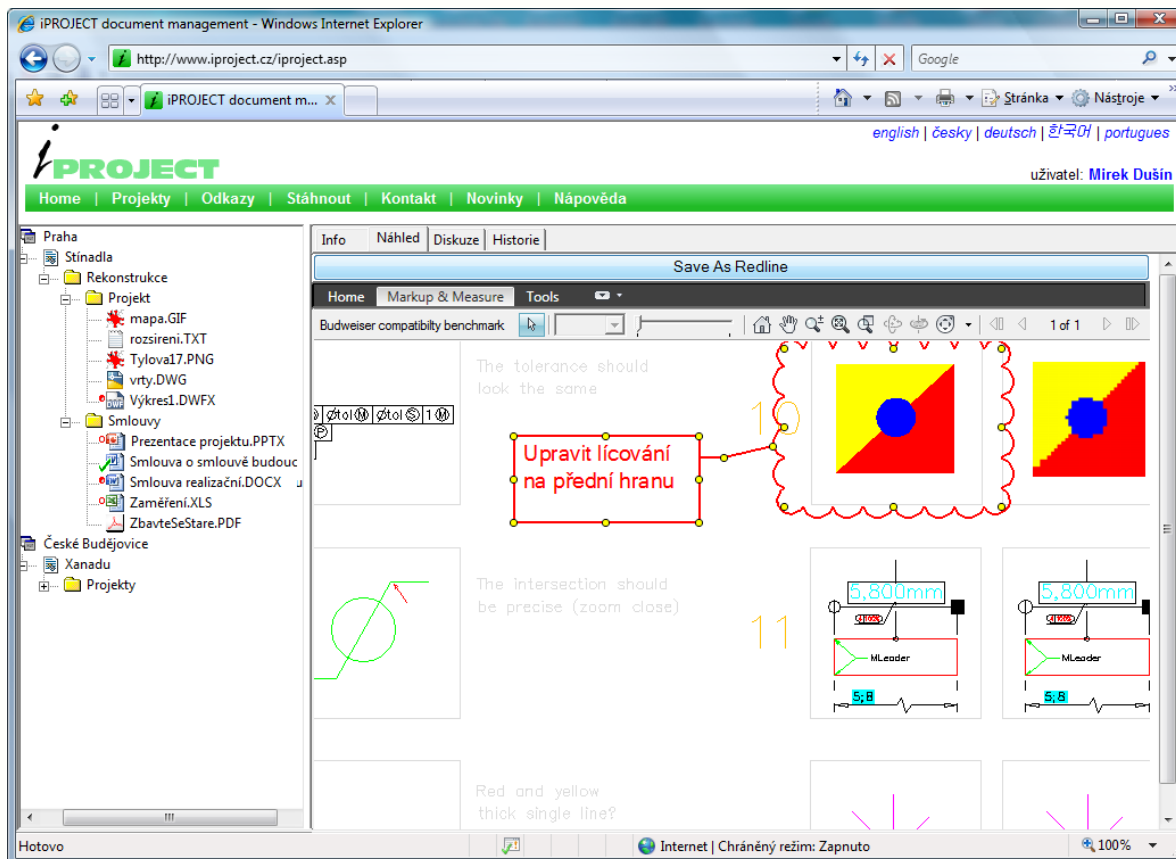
iPROJECT document management - Windows Internet Explorer

http://www.iproject.cz/iproject.asp

Google

iPROJECT document m...

Stránka Nástroje

english | česky | deutsch | 한국어 | portugues

iPROJECT

uživatel: Mirek Dušín

Home | Projekty | Odkazy | Stáhnout | Kontakt | Novinky | Nápověda

Praha
Stínadla
Rekonstrukce
Projekt
mapa.GIF
rozsireni.TXT
Tylova17.PNG
vrty.DWG
Výkres1.DWFX
Smlouvy
Prezentace projektu.PPTX
Smlouva o smlouvě budouc
Smlouva realizační.DOCX
Zaměření.XLS
ZbavteSeStare.PDF
České Budějovice
Xanadu
Projekty

Info | Náhled | Diskuze | Historie

Save As Redline

Home | Markup & Measure | Tools

Budweiser compatibilty benchmark

1 of 1

The tolerance should look the same

10

Upravit lícování na přední hranu

The intersection should be precise (zoom close)

11

5,800mm

MLeader

5,8

5,800mm

MLeader

5,8

Red and yellow thick single line?

Hotovo

Internet | Chráněný režim: Zapnuto

100%